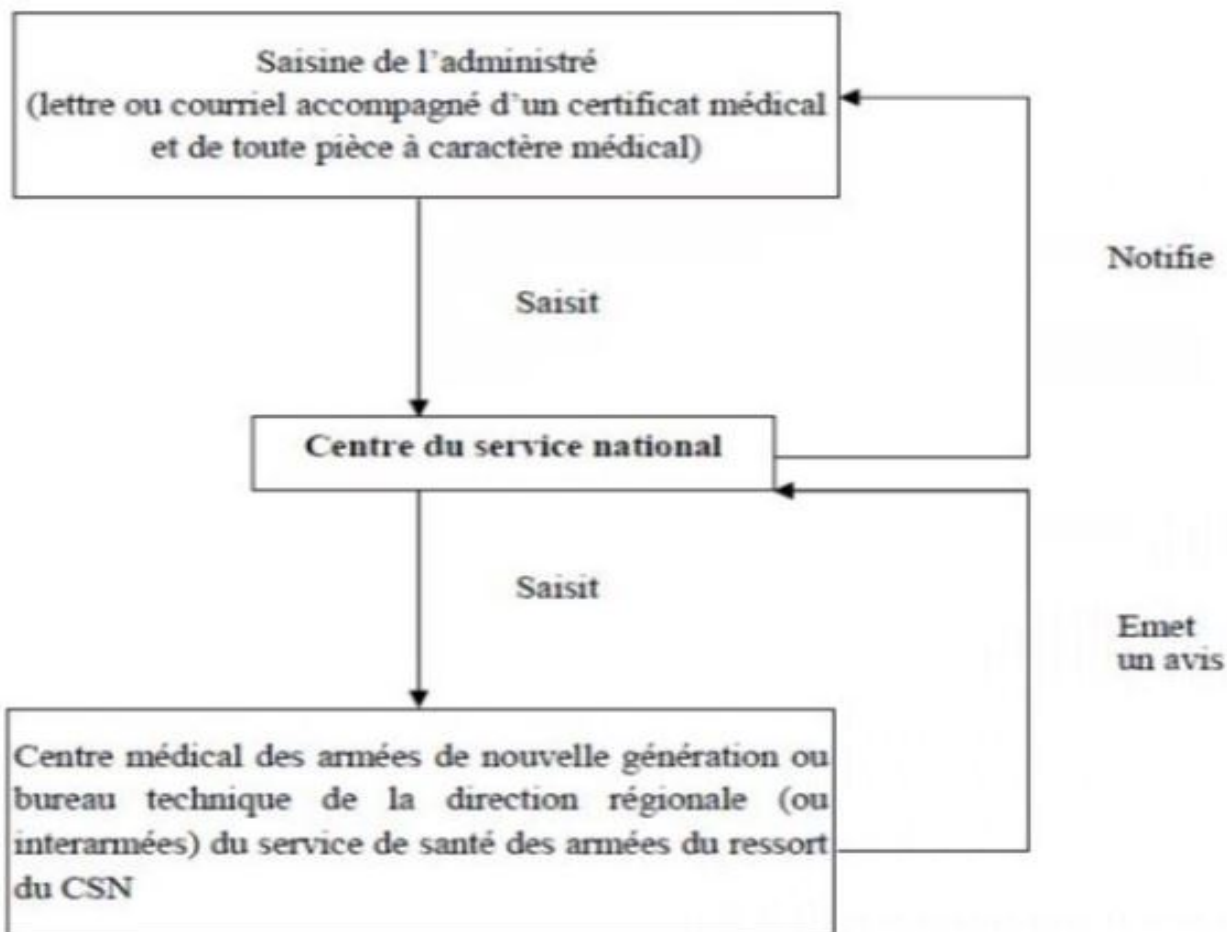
Saisine de l'administré
(lettre ou courriel accompagné d'un certificat médical et de toute pièce à caractère médical)

Notifie

Saisit

Centre du service national

Saisit

Emet un avis

Centre médical des armées de nouvelle génération ou bureau technique de la direction régionale (ou interarmées) du service de santé des armées du ressort du CSN